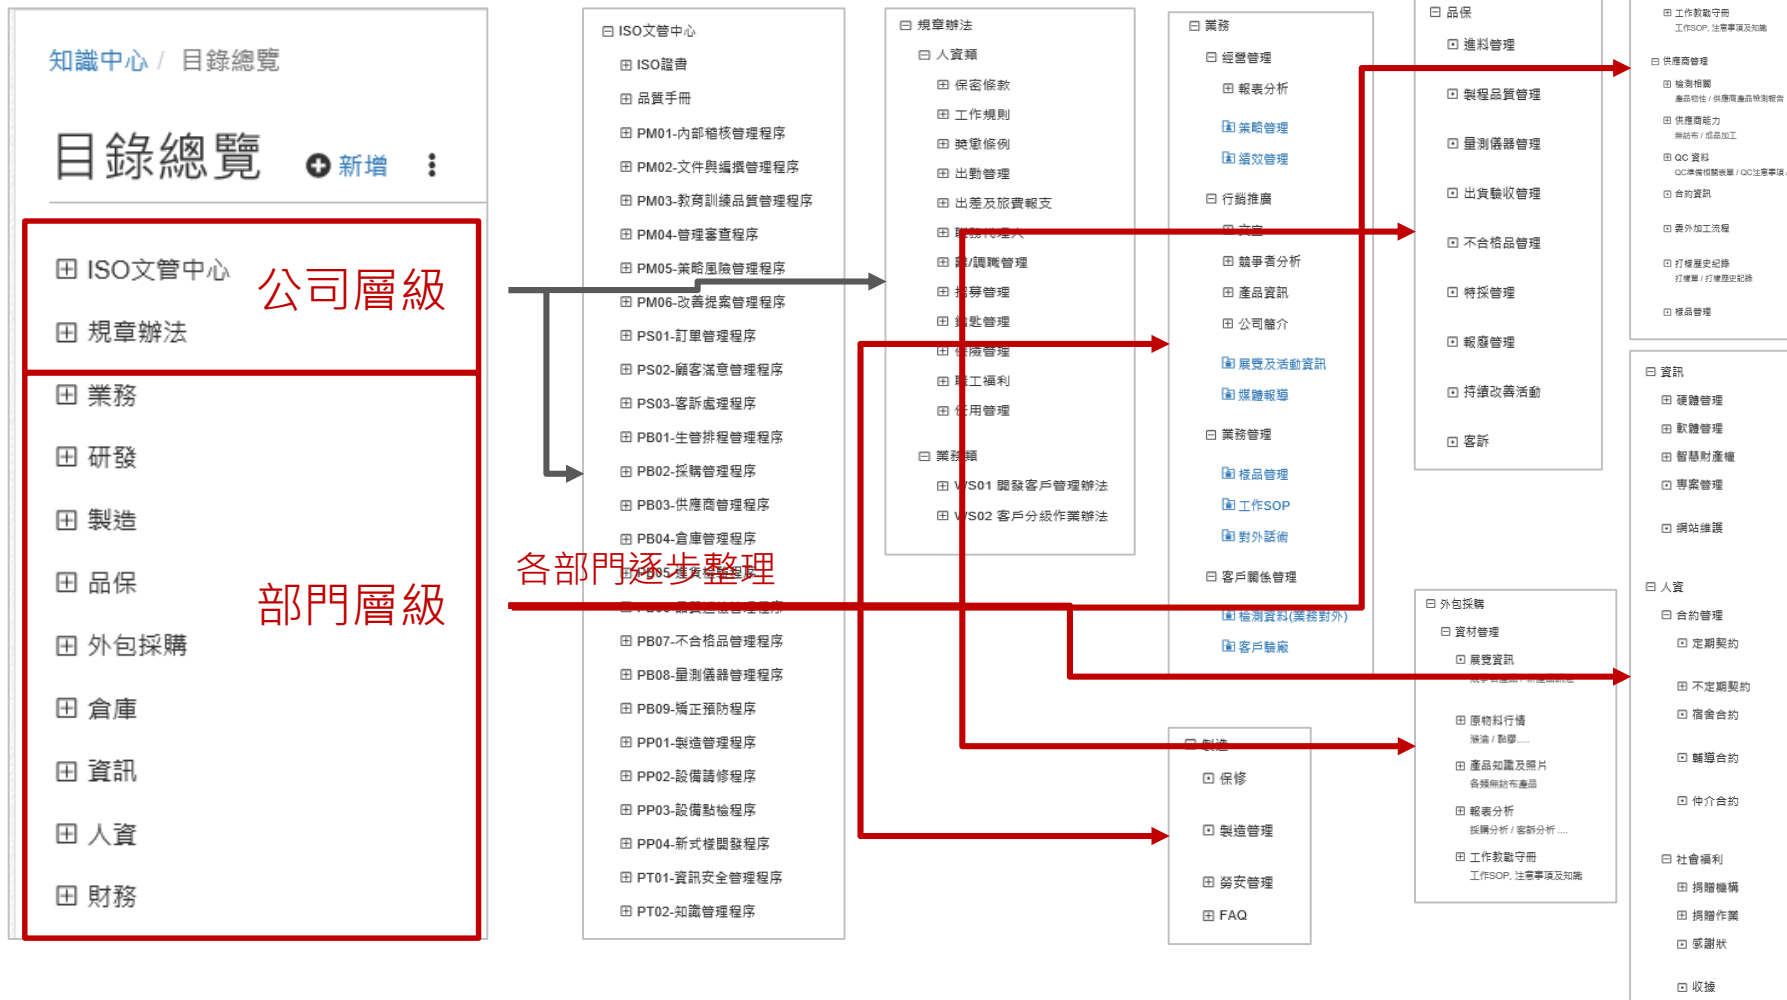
知識中心 / 目錄總覽

目錄總覽

新增

⊞ ISO文管中心
⊞ 規章辦法

公司層級

⊞ 業務
⊞ 研發
⊞ 製造
⊞ 品保
⊞ 外包採購
⊞ 倉庫
⊞ 資訊
⊞ 人資
⊞ 財務

部門層級

各部門逐步整理

⊟ ISO文管中心
⊞ ISO證書
⊞ 品質手冊
⊞ PM01-內部稽核管理程序
⊞ PM02-文件與編撰管理程序
⊞ PM03-教育訓練品質管理程序
⊞ PM04-管理審查程序
⊞ PM05-策略風險管理程序
⊞ PM06-改善提案管理程序
⊞ PS01-訂單管理程序
⊞ PS02-顧客滿意管理程序
⊞ PS03-客訴處理程序
⊞ PB01-生管排程管理程序
⊞ PB02-採購管理程序
⊞ PB03-供應商管理程序
⊞ PB04-倉庫管理程序
⊞ PB05-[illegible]
⊞ PB06-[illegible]
⊞ PB07-不合格品管理程序
⊞ PB08-量測儀器管理程序
⊞ PB09-矯正預防程序
⊞ PP01-製造管理程序
⊞ PP02-設備請修程序
⊞ PP03-設備點檢程序
⊞ PP04-新式樣開發程序
⊞ PT01-資訊安全管理程序
⊞ PT02-知識管理程序

⊟ 規章辦法
⊟ 人資類
⊞ 保密條款
⊞ 工作規則
⊞ 獎懲條例
⊞ 出勤管理
⊞ 出差及旅費報支
⊞ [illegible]
⊞ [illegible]/調職管理
⊞ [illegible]管理
⊞ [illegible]匙管理
⊞ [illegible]管理
⊞ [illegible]工福利
⊞ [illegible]用管理
⊟ 業務類
⊞ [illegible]S01 開發客戶管理辦法
⊞ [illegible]S02 客戶分級作業辦法

⊟ 業務
⊟ 經營管理
⊞ 報表分析
策略管理
績效管理
⊟ 行銷推廣
⊞ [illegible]
⊞ 競爭者分析
⊞ 產品資訊
⊞ 公司簡介
展覽及活動資訊
媒體報導
⊟ 業務管理
樣品管理
工作SOP
對外話術
⊟ 客戶關係管理
檢測資料(業務對外)
客戶驗廠

⊟ 製造
⊡ 保修
⊡ 製造管理
⊞ 勞安管理
⊞ FAQ

⊟ 品保
⊡ 進料管理
⊡ 製程品質管理
⊡ 量測儀器管理
⊡ 出貨驗收管理
⊡ 不合格品管理
⊡ 特採管理
⊡ 報廢管理
⊡ 持續改善活動
⊡ 客訴

⊟ 外包採購
⊟ 資材管理
⊡ 展覽資訊
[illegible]
⊞ 原物料行情
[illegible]
⊞ 產品知識及照片
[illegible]
⊞ 報表分析
採購分析 / 客訴分析 ....
⊞ 工作教戰守冊
工作SOP, 注意事項及知識

⊞ 工作教戰守冊
工作SOP, 注意事項及知識
⊟ 供應商管理
⊞ 檢測相關
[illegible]
⊞ 供應商能力
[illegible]
⊞ QC 資料
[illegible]
⊡ 合約資訊
⊡ 委外加工流程
⊡ 打樣歷史紀錄
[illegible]
⊡ 樣品管理

⊟ 資訊
⊞ 硬體管理
⊞ 軟體管理
⊞ 智慧財產權
⊡ 專案管理
⊡ 網站維護

⊟ 人資
⊟ 合約管理
⊡ 定期契約
⊞ 不定期契約
⊡ 宿舍合約
⊡ 輔導合約
⊡ 仲介合約
⊟ 社會福利
⊞ 捐贈機構
⊞ 捐贈作業
⊡ 感謝狀
⊡ 收據